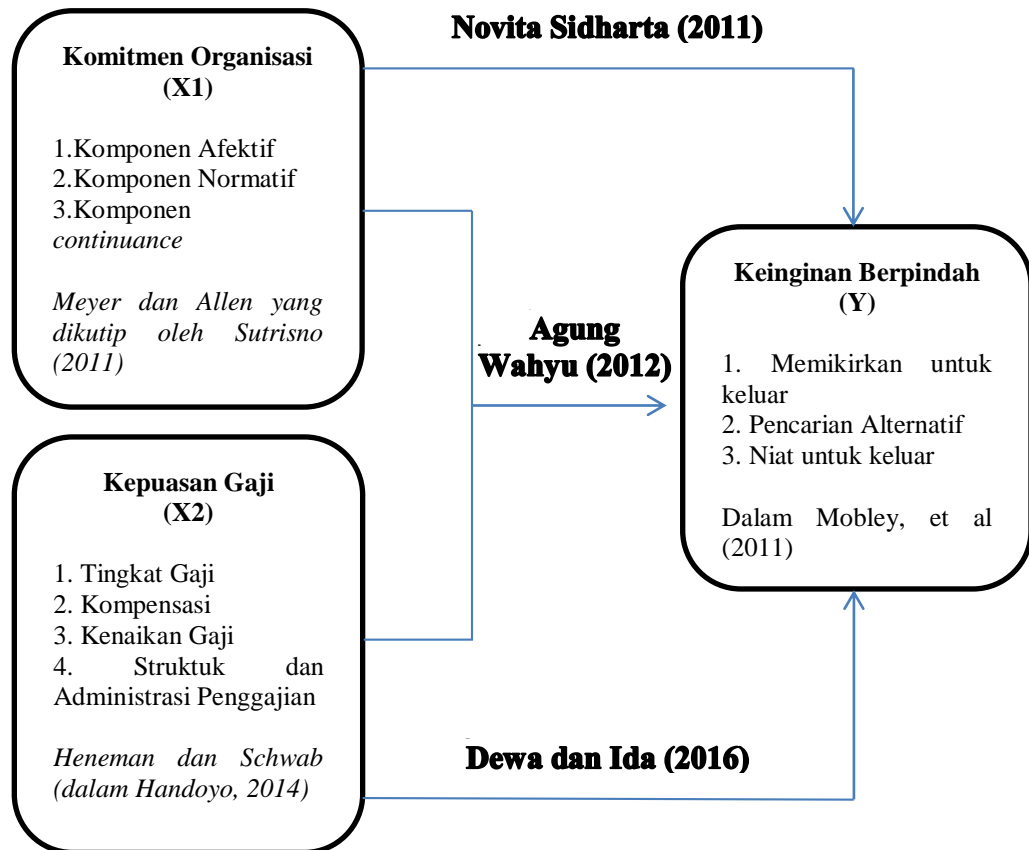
Novita Sidharta (2011)

Komitmen Organisasi
(X1)

1.Komponen Afektif
2.Komponen Normatif
3.Komponen *continuance*

*Meyer dan Allen yang dikutip oleh Sutrisno (2011)*

Agung Wahyu (2012)

Keinginan Berpindah
(Y)

1. Memikirkan untuk keluar
2. Pencarian Alternatif
3. Niat untuk keluar

Dalam Mobley, et al (2011)

Kepuasan Gaji
(X2)

1. Tingkat Gaji
2. Kompensasi
3. Kenaikan Gaji
4. Struktuk dan Administrasi Penggajian

*Heneman dan Schwab (dalam Handoyo, 2014)*

Dewa dan Ida (2016)